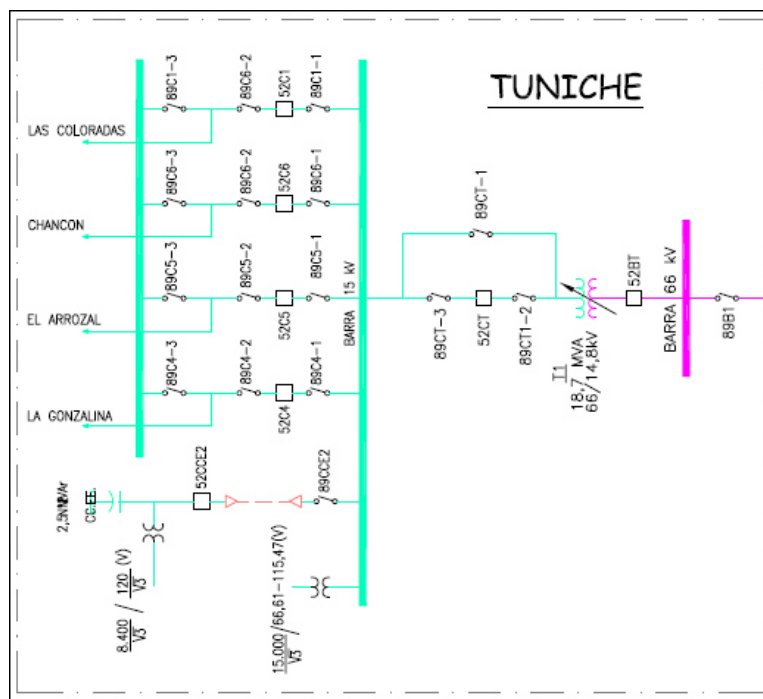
TUNICHE

89C1-3
89C6-2
52C1
89C1-1
LAS COLORADAS
89C6-3
89C6-2
52C6
89C6-1
CHANCON
89C5-3
89C5-2
52C5
89C5-1
EL ARROZAL
BARRA 15 kV
89C4-3
89C4-2
52C4
89C4-1
LA GONZALINA
89CT-1
89CT-3
52CT
89CT1-2
T1
18,7 MVA
66/14,8kV
52BT
BARRA 66 kV
89B1
2,5MVAr
CC.EE.
52CCE2
89CCE2
$\frac{8.400}{\sqrt{3}} / \frac{120}{\sqrt{3}}$ (V)
$\frac{15.000}{\sqrt{3}}$/66,61-115,47(V)